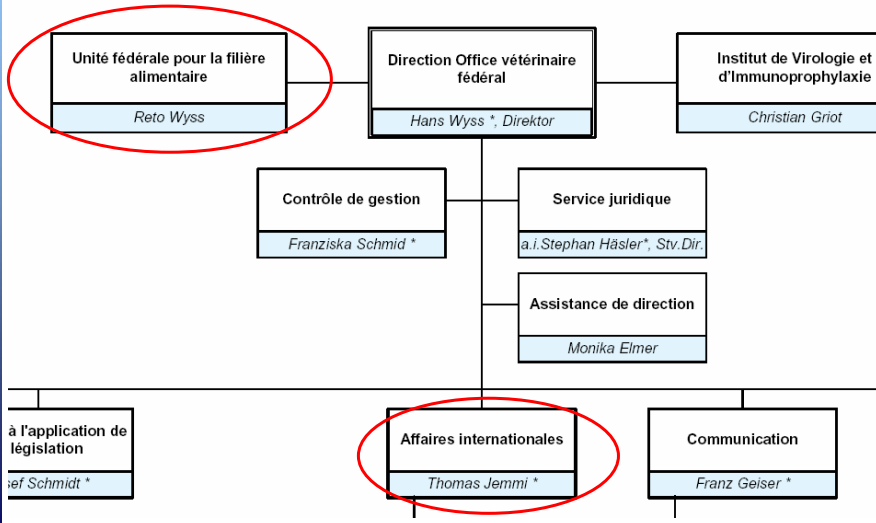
Unité fédérale pour la filière alimentaire

Reto Wyss

Direction Office vétérinaire fédéral

Hans Wyss *, Direktor

Institut de Virologie et d'Immunoprophylaxie

Christian Griot

Contrôle de gestion

Franziska Schmid *

Service juridique

a.i.Stephan Häsler*, Stv.Dir.

Assistance de direction

Monika Elmer

à l'application de législation

sef Schmidt *

Affaires internationales

Thomas Jemmi *

Communication

Franz Geiser *